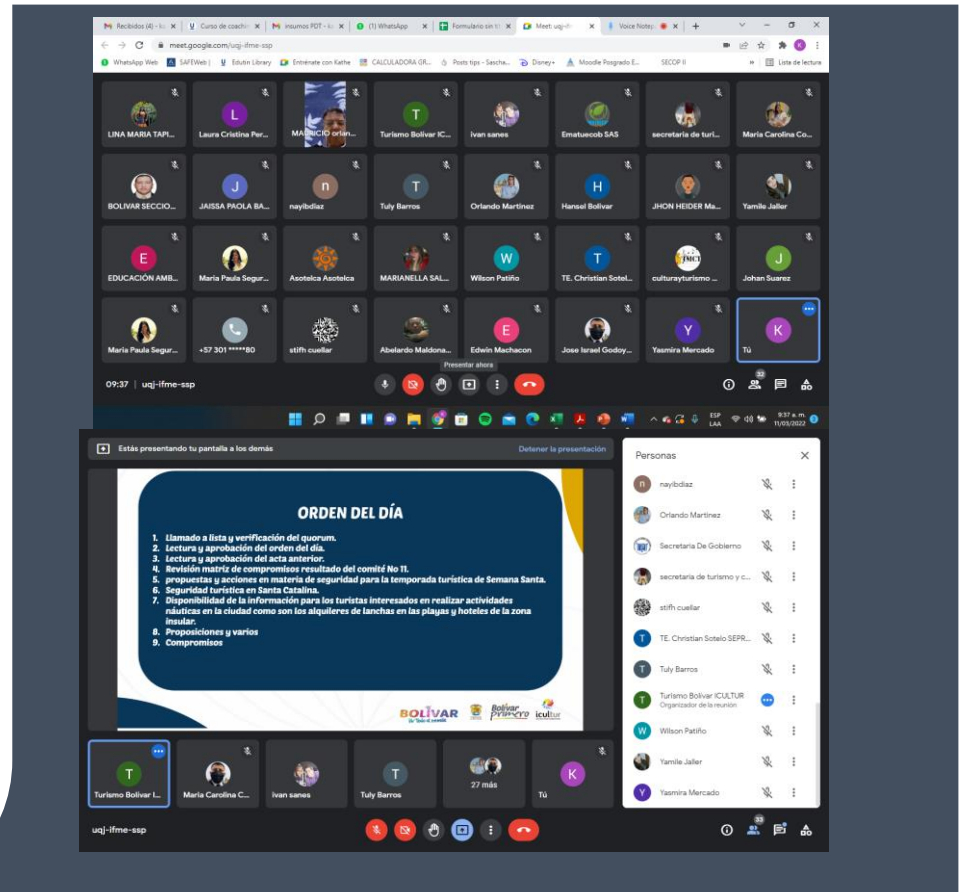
Recibidos (4) - | Curso de coachin | insumos PDT - | (1) WhatsApp | Formulario sin tí | Meet: uqj-ifme | Voice Notep

meet.google.com/uqj-ifme-ssp

WhatsApp Web | SAFEWeb | Edutin Library | Entrénate con Kathe | CALCULADORA GR... | Posts tips - Sascha... | Disney+ | Moodle Posgrado E... | SECOP II | Lista de lectura

LINA MARIA TAPI... | Laura Cristina Per... | MAURICIO orlan... | Turismo Bolivar IC... | ivan sanes | Ematuecob SAS | secretaria de turi... | Maria Carolina Co...

BOLIVAR SECCIO... | JAISSA PAOLA BA... | nayibdiaz | Tuly Barros | Orlando Martinez | Hansel Bolivar | JHON HEIDER Ma... | Yamile Jaller

EDUCACIÓN AMB... | Maria Paula Segur... | Asotelca Asotelca | MARIANELLA SAL... | Wilson Patiño | TE. Christian Sotel... | culturayturismo ... | Johan Suarez

Maria Paula Segur... | +57 301 *****80 | stifh cuellar | Abelardo Maldona... | Edwin Machacon | Jose Israel Godoy... | Yasmira Mercado | Tú

09:37 | uqj-ifme-ssp

Presentar ahora

32

ESP LAA 9:37 a. m. 11/03/2022

Estás presentando tu pantalla a los demás

Detener la presentación

ORDEN DEL DÍA

1. Llamado a lista y verificación del quorum.
2. Lectura y aprobación del orden del día.
3. Lectura y aprobación del acta anterior.
4. Revisión matriz de compromisos resultado del comité No 11.
5. propuestas y acciones en materia de seguridad para la temporada turística de Semana Santa.
6. Seguridad turística en Santa Catalina.
7. Disponibilidad de la información para los turistas interesados en realizar actividades náuticas en la ciudad como son los alquileres de lanchas en las playas y hoteles de la zona insular.
8. Proposiciones y varios
9. Compromisos

BOLIVAR | Bolívar Primero | icultur

Turismo Bolivar I... | Maria Carolina C... | ivan sanes | Tuly Barros | 27 más | Tú

uqj-ifme-ssp

Personas

nayibdiaz
Orlando Martinez
Secretaria De Gobierno
secretaria de turismo y c...
stifh cuellar
TE. Christian Sotelo SEPR...
Tuly Barros
Turismo Bolivar ICULTUR
Organizador de la reunión
Wilson Patiño
Yamile Jaller
Yasmira Mercado

33